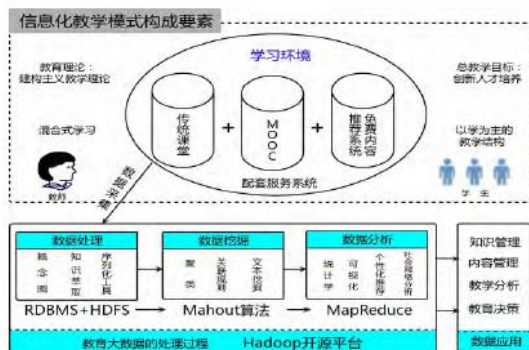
信息化教学模式构成要素

学习环境

教育理论：
建构主义教学理论

总教学目标：
创新人才培养

传统课堂

+

MOOC

+

推荐系统
免费内容

混合式学习

以学为主的
教学结构

教师

学生

数据采集

配套服务系统

数据处理

概念图

知识标签

序列化工具

数据挖掘

聚类

关联规则

文本挖掘

数据分析

统计学

可视化

个性化推荐

社会网络分析

知识管理

内容管理

教学分析

教育决策

RDBMS+HDFS

Mahout算法

MapReduce

教育大数据的处理过程

Hadoop开源平台

数据应用